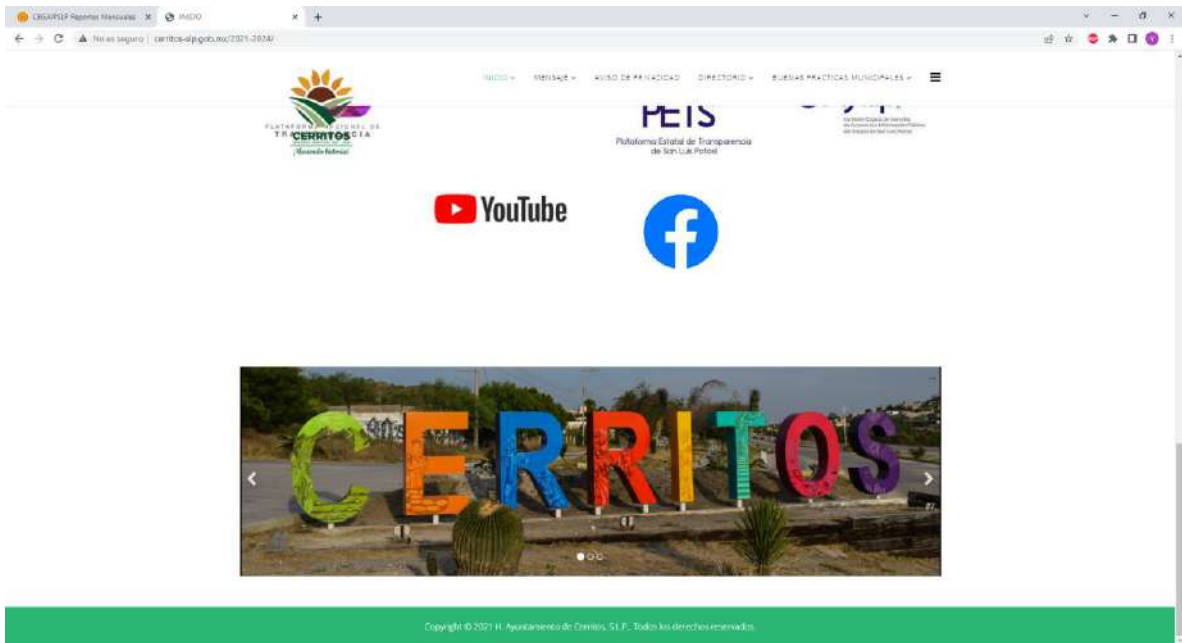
CEGAIPSLP Reportes Mensuales ×
INICIO ×
+
No es seguro | cerritos-slp.gob.mx/2021-2024/

INICIO
MENSAJE
AVISO DE PRIVACIDAD
DIRECTORIO
BUENAS PRACTICAS MUNICIPALES

PLATAFORMA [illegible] DE TRA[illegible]CIA
CERRITOS
¡Haciendo Historia!

PETS
Plataforma Estatal de Transparencia de San Luis Potosí

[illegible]

YouTube

CERRITOS

Copyright © 2021 H. Ayuntamiento de Cerritos, S.L.P.. Todos los derechos reservados.